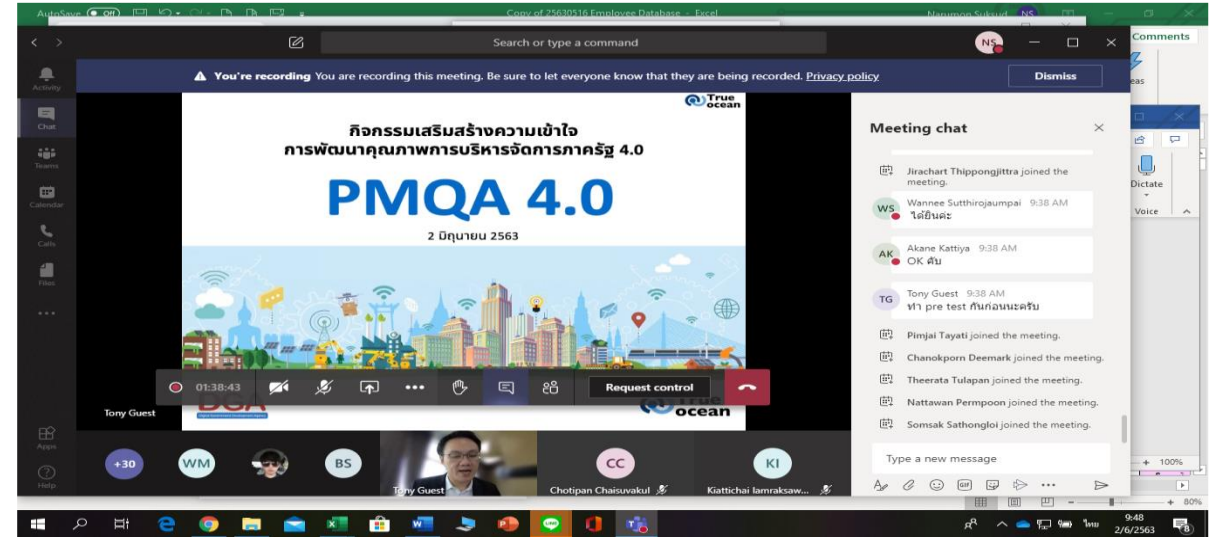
AutoSave Off Copy of 25630516 Employee Database - Excel Narumon Suksud NS

Comments

Search or type a command

NS

Activity
Chat
Teams
Calendar
Calls
Files
Apps
Help

You're recording You are recording this meeting. Be sure to let everyone know that they are being recorded. Privacy policy Dismiss

True ocean

กิจกรรมเสริมสร้างความเข้าใจ
การพัฒนาคุณภาพการบริหารจัดการภาครัฐ 4.0

PMQA 4.0

2 มิถุนายน 2563

01:38:43

Request control

Tony Guest

DGA

True ocean

Meeting chat

Jirachart Thippongjittra joined the meeting.

WS Wannee Sutthirojaumpai 9:38 AM
ได้ยินค่ะ

AK Akane Kattiya 9:38 AM
OK ค้บ

TG Tony Guest 9:38 AM
ทำ pre test กันก่อนนะครับ

Pimjai Tayati joined the meeting.

Chanokporn Deemark joined the meeting.

Theerata Tulapan joined the meeting.

Nattawan Permpoon joined the meeting.

Somsak Sathongloi joined the meeting.

Type a new message

Dictate
Voice

+30 WM BS Tony Guest CC Chotipan Chaisuvakul KI Kiattichai Iamraksaw...

100%
80%

9:48
2/6/2563
ไทย